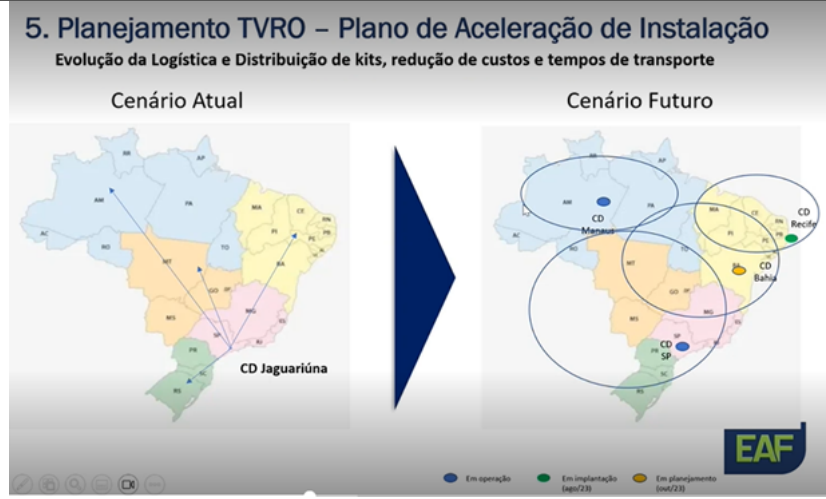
5. Planejamento TVRO – Plano de Aceleração de Instalação

Evolução da Logística e Distribuição de kits, redução de custos e tempos de transporte

Cenário Atual

RR AP AM PA MA CE RN PB PE AL SE AC RO TO PI MT BA GO DF MG MS ES SP RJ PR SC RS

CD Jaguariúna

Cenário Futuro

AM PA MA CE RN PI PE AC RO TO BA MT GO MG MS SP PR SC RS

CD Manaus

CD Recife

CD Bahia

CD SP

EAF

Em operação

Em implantação (ago/23)

Em planejamento (out/23)